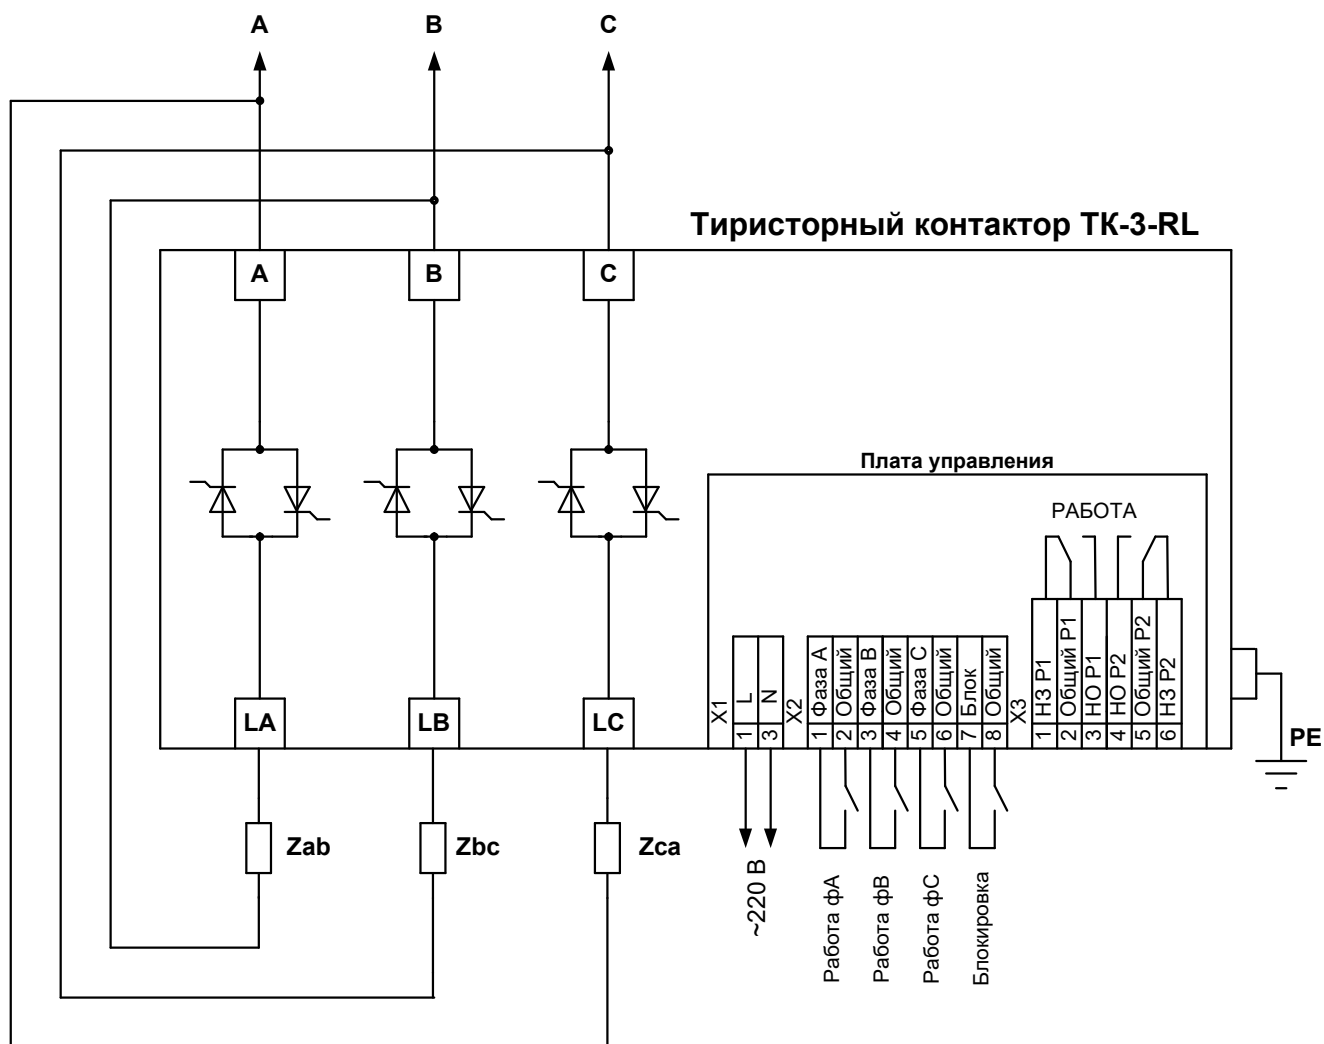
A B C

Тиристорный контактор ТК-3-RL

A B C

Плата управления

РАБОТА

LA LB LC

X1
L 1
N 3

X2
1 Фаза А
2 Общий
3 Фаза В
4 Общий
5 Фаза С
6 Общий
7 Блок
8 Общий

X3
1 НЗ Р1
2 Общий Р1
3 НО Р1
4 НО Р2
5 Общий Р2
6 НЗ Р2

PE

Zab Zbc Zca

~220 В

Работа фА
Работа фВ
Работа фС
Блокировка